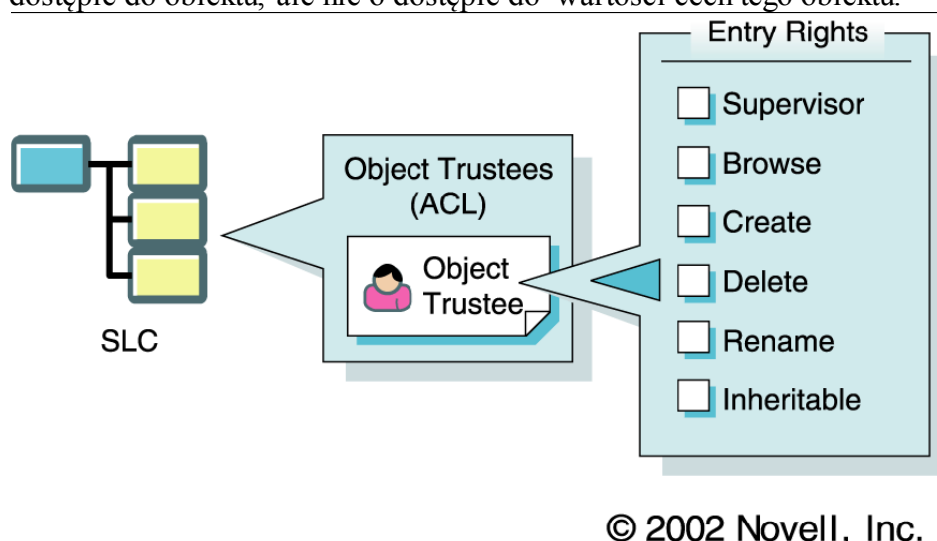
dostępie do obiektu, ale nie o dostępie do wartości cech tego obiektu.

Entry Rights

Supervisor

Browse

Create

Delete

Rename

Inheritable

Object Trustees (ACL)

Object Trustee

SLC

© 2002 Novell, Inc.